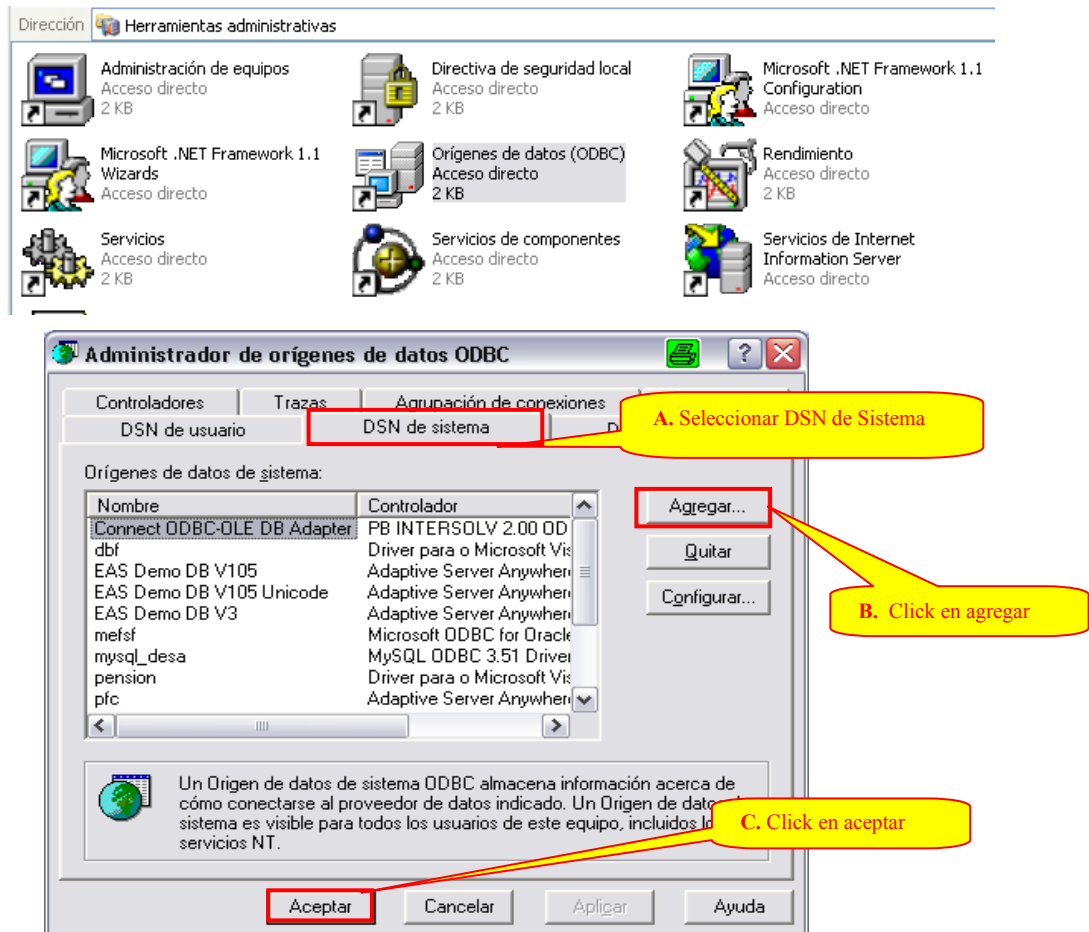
Dirección Herramientas administrativas

Administración de equipos
Acceso directo
2 KB

Directiva de seguridad local
Acceso directo
2 KB

Microsoft .NET Framework 1.1 Configuration
Acceso directo

Microsoft .NET Framework 1.1 Wizards
Acceso directo

Orígenes de datos (ODBC)
Acceso directo
2 KB

Rendimiento
Acceso directo
2 KB

Servicios
Acceso directo
2 KB

Servicios de componentes
Acceso directo
2 KB

Servicios de Internet Information Server
Acceso directo

Administrador de orígenes de datos ODBC

Controladores | Trazas | Agrupación de conexiones
DSN de usuario | DSN de sistema | D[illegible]

A. Seleccionar DSN de Sistema

Orígenes de datos de sistema:

| Nombre | Controlador |
|---|---|
| Connect ODBC-OLE DB Adapter | PB INTERSOLV 2.00 OD |
| dbf | Driver para o Microsoft Vis |
| EAS Demo DB V105 | Adaptive Server Anywher |
| EAS Demo DB V105 Unicode | Adaptive Server Anywher |
| EAS Demo DB V3 | Adaptive Server Anywher |
| mefsf | Microsoft ODBC for Oracle |
| mysql_desa | MySQL ODBC 3.51 Driver |
| pension | Driver para o Microsoft Vis |
| pfc | Adaptive Server Anywher |

Agregar...
Quitar
Configurar...

B. Click en agregar

Un Origen de datos de sistema ODBC almacena información acerca de cómo conectarse al proveedor de datos indicado. Un Origen de dato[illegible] sistema es visible para todos los usuarios de este equipo, incluidos lo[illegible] servicios NT.

C. Click en aceptar

Aceptar
Cancelar
Aplicar
Ayuda